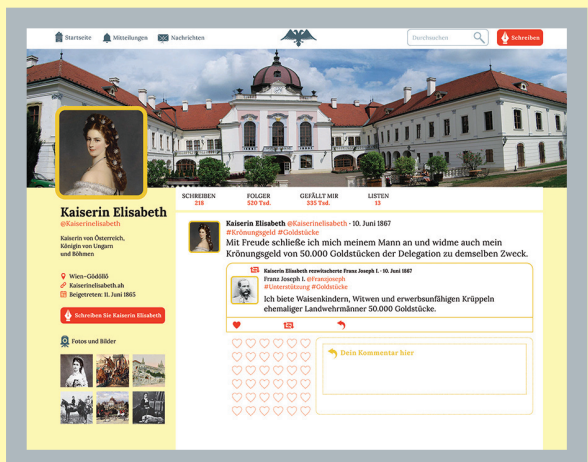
Startseite Mitteilungen Nachrichten

Durchsuchen

Schreiben

SCHREIBEN 218

FOLGER 520 Tsd.

GEFÄLLT MIR 335 Tsd.

LISTEN 13

Kaiserin Elisabeth
@Kaiserinelisabeth

Kaiserin von Österreich, Königin von Ungarn und Böhmen

Wien–Gödöllö
Kaiserinelisabeth.ab
Beigetreten: 11. Juni 1865

Schreiben Sie Kaiserin Elisabeth

Fotos und Bilder

Kaiserin Elisabeth @Kaiserinelisabeth · 10. Juni 1867
#Krönungsgeld #Goldstücke
Mit Freude schließe ich mich meinem Mann an und widme auch mein Krönungsgeld von 50.000 Goldstücken der Delegation zu demselben Zweck.

Kaiserin Elisabeth retweetete Franz Joseph I. · 10. Juni 1867
Franz Joseph I. @franzjoseph
#Unterstützung #Goldstücke
Ich biete Waisenkindern, Witwen und erwerbsunfähigen Krüppeln ehemaliger Landwehrmänner 50.000 Goldstücke.

Dein Kommentar hier